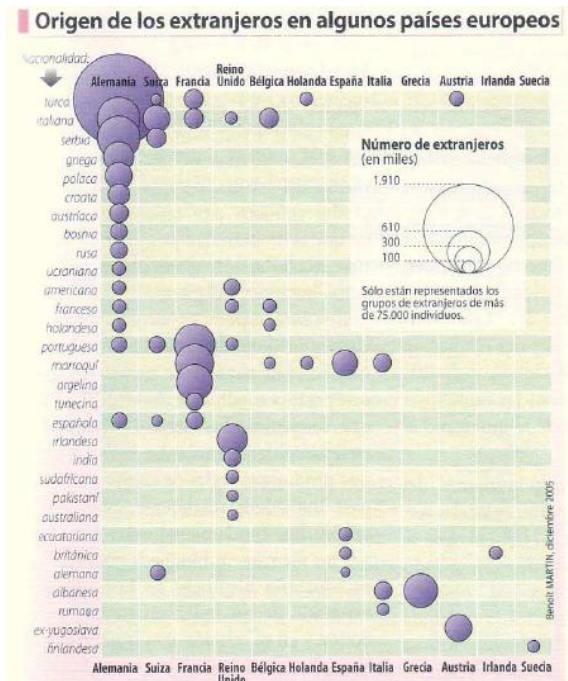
Origen de los extranjeros en algunos países europeos

Nacionalidad

| | Alemania | Suiza | Francia | Reino Unido | Bélgica | Holanda | España | Italia | Grecia | Austria | Irlanda | Suecia |
|---|---|---|---|---|---|---|---|---|---|---|---|---|
| turca | | | | | | | | | | | | |
| italiana | | | | | | | | | | | | |
| serbia | | | | | | | | | | | | |
| griega | | | | | | | | | | | | |
| polaca | | | | | | | | | | | | |
| croata | | | | | | | | | | | | |
| austríaca | | | | | | | | | | | | |
| bosnia | | | | | | | | | | | | |
| rusa | | | | | | | | | | | | |
| ucraniana | | | | | | | | | | | | |
| americana | | | | | | | | | | | | |
| francesa | | | | | | | | | | | | |
| holandesa | | | | | | | | | | | | |
| portuguesa | | | | | | | | | | | | |
| marroquí | | | | | | | | | | | | |
| argelina | | | | | | | | | | | | |
| tunecina | | | | | | | | | | | | |
| española | | | | | | | | | | | | |
| irlandesa | | | | | | | | | | | | |
| india | | | | | | | | | | | | |
| sudafricana | | | | | | | | | | | | |
| pakistaní | | | | | | | | | | | | |
| australiana | | | | | | | | | | | | |
| ecuatoriana | | | | | | | | | | | | |
| británica | | | | | | | | | | | | |
| alemana | | | | | | | | | | | | |
| albanesa | | | | | | | | | | | | |
| rumana | | | | | | | | | | | | |
| ex-yugoslava | | | | | | | | | | | | |
| finlandesa | | | | | | | | | | | | |

Alemania Suiza Francia Reino Unido Bélgica Holanda España Italia Grecia Austria Irlanda Suecia

Número de extranjeros (en miles)
1.910
610
300
100

Sólo están representados los grupos de extranjeros de más de 75.000 individuos.

Benoît MARTIN, diciembre 2005